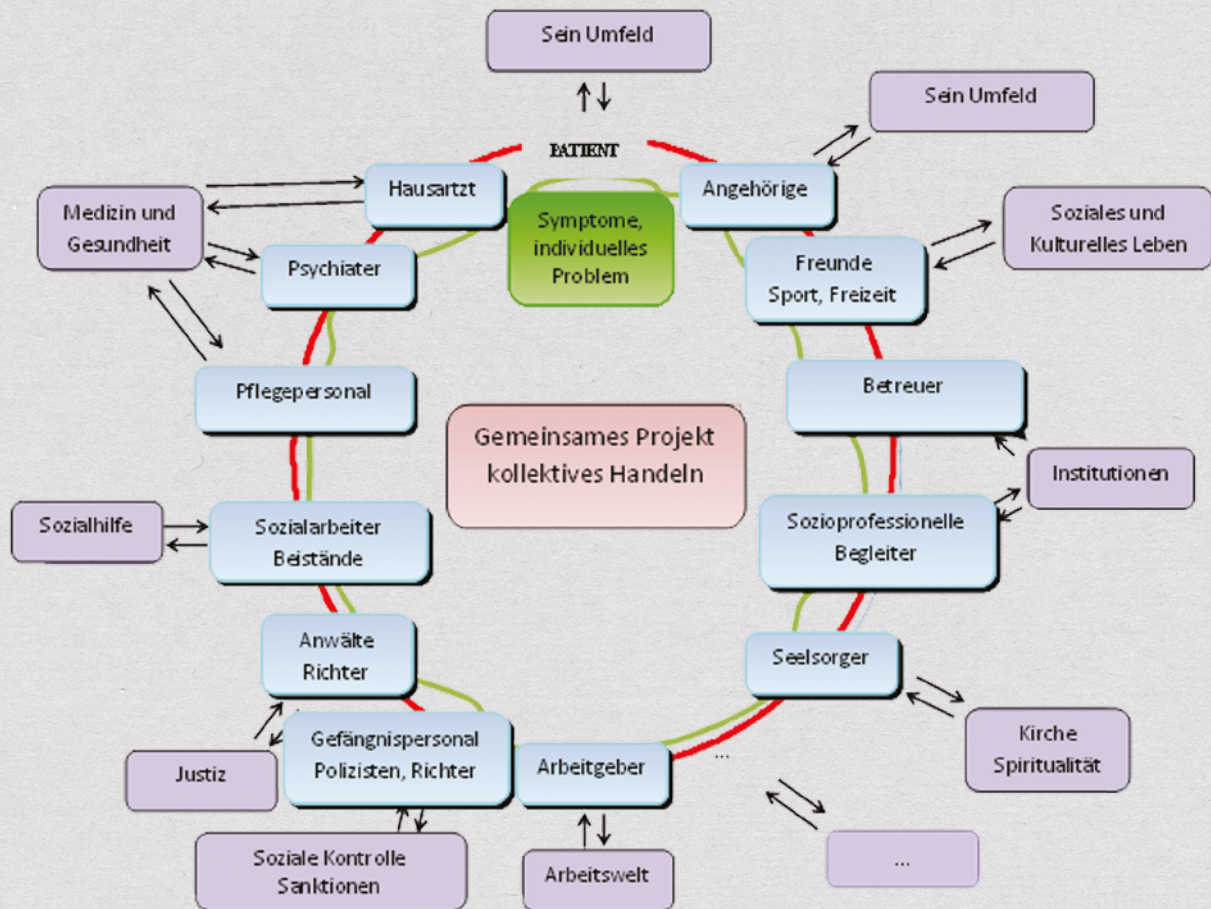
Sein Umfeld

PATIENT

Sein Umfeld

Medizin und Gesundheit

Hausartzt

Symptome, individuelles Problem

Angehörige

Soziales und Kulturelles Leben

Psychiater

Freunde Sport, Freizeit

Pflegepersonal

Betreuer

Gemeinsames Projekt kollektives Handeln

Institutionen

Sozialhilfe

Sozialarbeiter Beistände

Sozioprofessionelle Begleiter

Anwälte Richter

Seelsorger

Gefängnispersonal Polizisten, Richter

Kirche Spiritualität

Justiz

Arbeitgeber

...

Soziale Kontrolle Sanktionen

Arbeitswelt

...